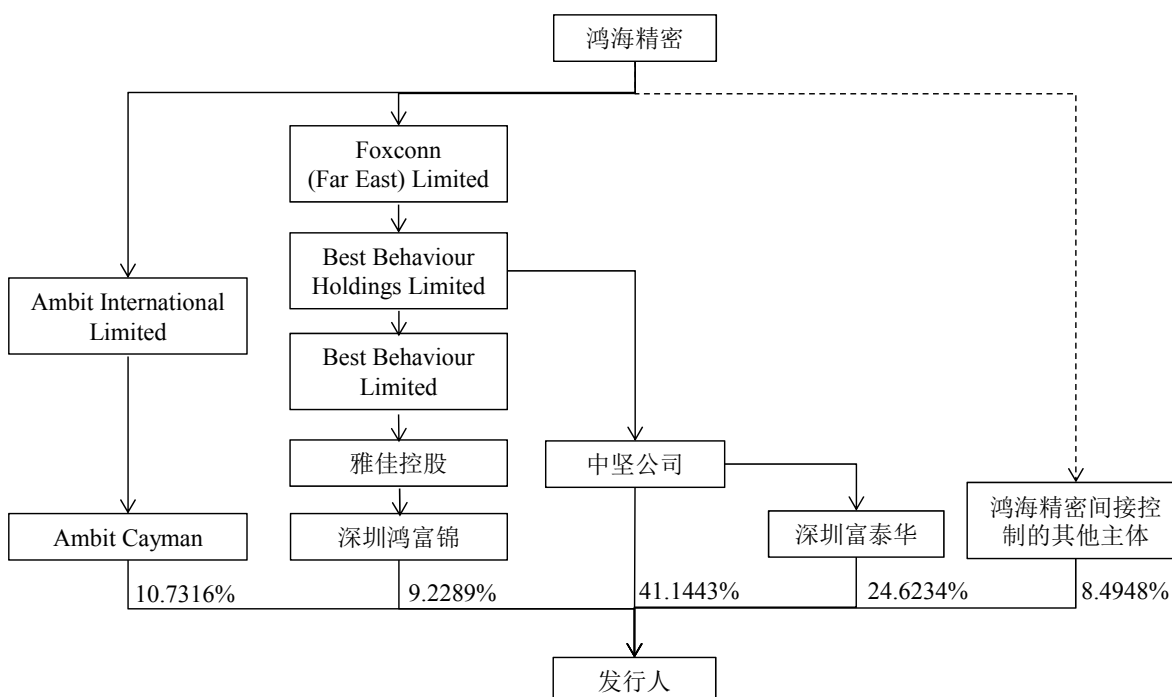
鸿海精密

Foxconn (Far East) Limited

Best Behaviour Holdings Limited

Ambit International Limited

Best Behaviour Limited

雅佳控股

中坚公司

Ambit Cayman

深圳鸿富锦

深圳富泰华

鸿海精密间接控制的其他主体

10.7316%

9.2289%

41.1443%

24.6234%

8.4948%

发行人